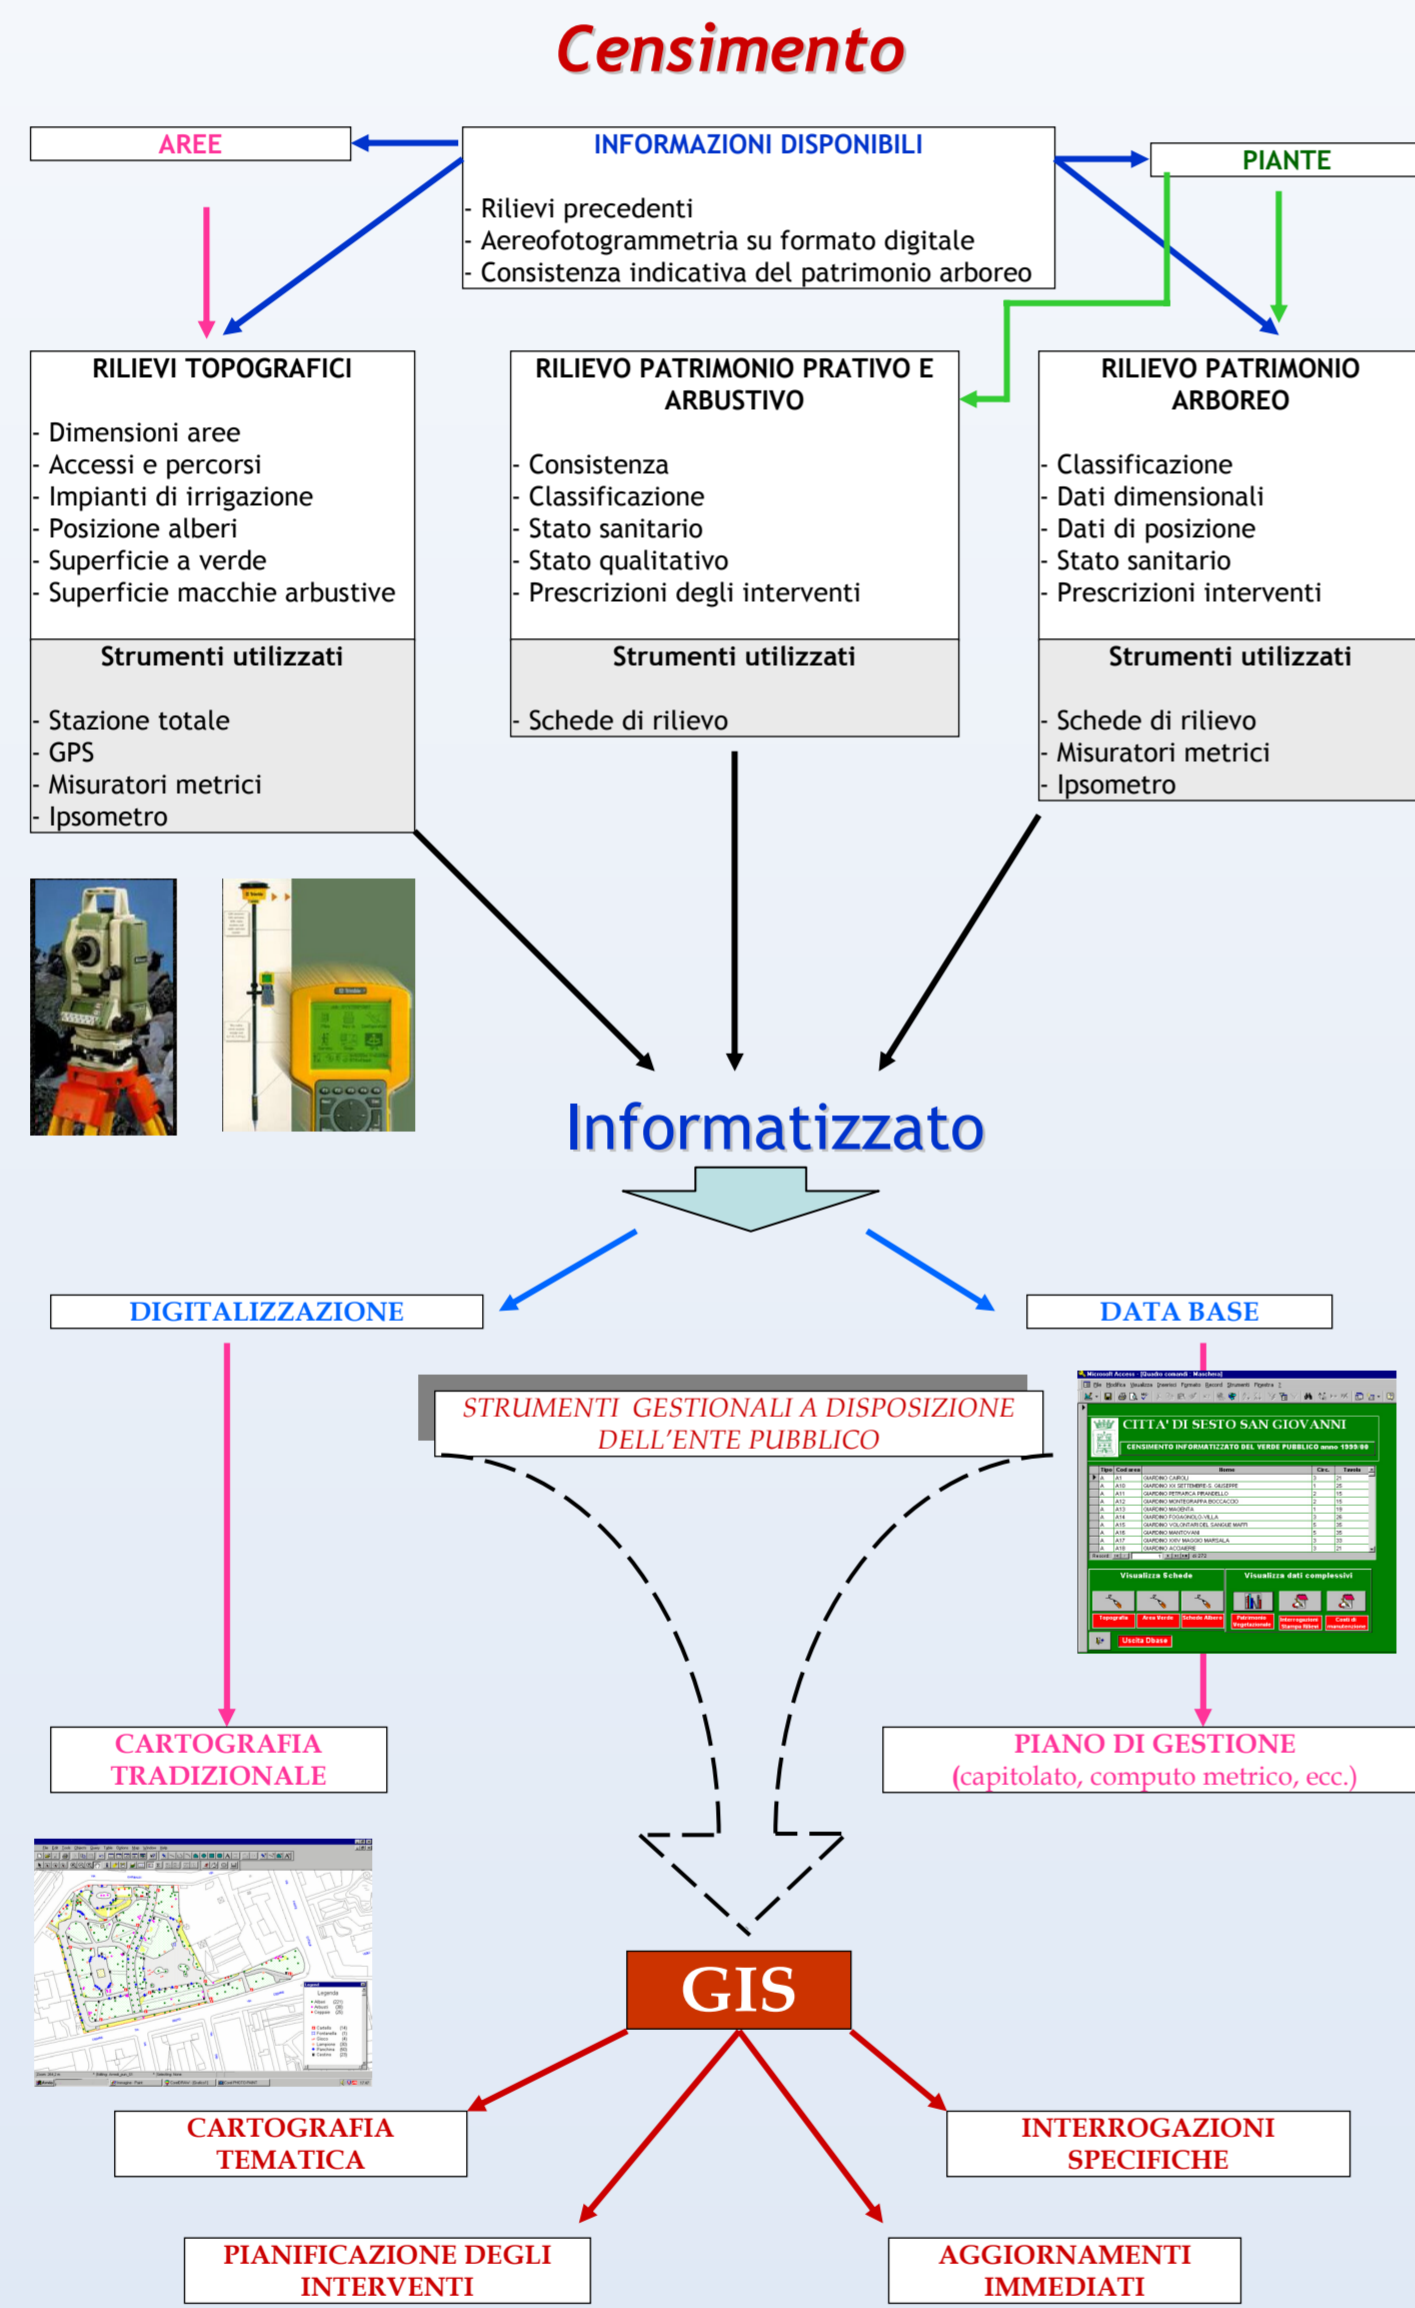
Censimento

AREE

INFORMAZIONI DISPONIBILI

- Rilievi precedenti
- Aereofotogrammetria su formato digitale
- Consistenza indicativa del patrimonio arboreo

PIANTE

RILIEVI TOPOGRAFICI

- Dimensioni aree
- Accessi e percorsi
- Impianti di irrigazione
- Posizione alberi
- Superficie a verde
- Superficie macchie arbustive

Strumenti utilizzati

- Stazione totale
- GPS
- Misuratori metrici
- Ipsometro

RILIEVO PATRIMONIO PRATIVO E ARBUSTIVO

- Consistenza
- Classificazione
- Stato sanitario
- Stato qualitativo
- Prescrizioni degli interventi

Strumenti utilizzati

- Schede di rilievo

RILIEVO PATRIMONIO ARBOREO

- Classificazione
- Dati dimensionali
- Dati di posizione
- Stato sanitario
- Prescrizioni interventi

Strumenti utilizzati

- Schede di rilievo
- Misuratori metrici
- Ipsometro

Informatizzato

DIGITALIZZAZIONE

DATA BASE

STRUMENTI GESTIONALI A DISPOSIZIONE DELL'ENTE PUBBLICO

CITTA' DI SESTO SAN GIOVANNI
CENSIMENTO INFORMATIZZATO DEL VERDE PUBBLICO anno 1999/00

Visualizza Schede
Visualizza dati complessivi
Topografia
Area Verde
Schede Albero
Uscita Dbase

CARTOGRAFIA TRADIZIONALE

PIANO DI GESTIONE
(capitolato, computo metrico, ecc.)

GIS

CARTOGRAFIA TEMATICA

INTERROGAZIONI SPECIFICHE

PIANIFICAZIONE DEGLI INTERVENTI

AGGIORNAMENTI IMMEDIATI